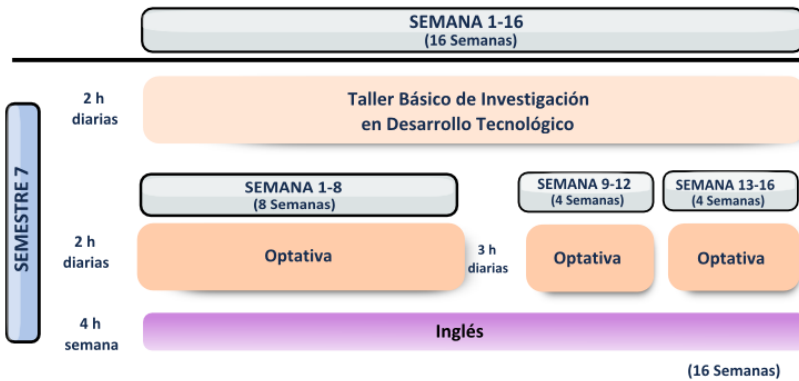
SEMANA 1-16
(16 Semanas)

SEMESTRE 7

2 h diarias

Taller Básico de Investigación en Desarrollo Tecnológico

SEMANA 1-8
(8 Semanas)

SEMANA 9-12
(4 Semanas)

SEMANA 13-16
(4 Semanas)

2 h diarias

Optativa

3 h diarias

Optativa

Optativa

4 h semana

Inglés

(16 Semanas)